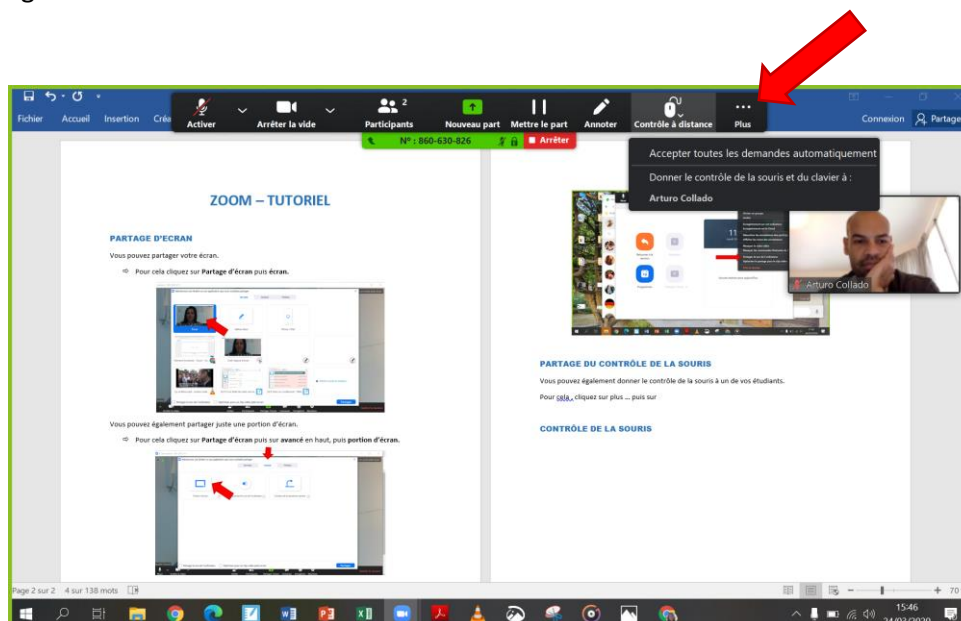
Fichier Accueil Insertion Créa

Activer Arrêter la vidé Participants 2 Nouveau part Mettre le part Annoter Contrôle à distance Plus

Connexion Partage

N° : 860-630-826 Arrêter

Accepter toutes les demandes automatiquement

Donner le contrôle de la souris et du clavier à :

Arturo Collado

ZOOM – TUTORIEL

PARTAGE D'ECRAN

Vous pouvez partager votre écran.

Pour cela cliquez sur Partage d'écran puis écran.

Vous pouvez également partager juste une portion d'écran.

Pour cela cliquez sur Partage d'écran puis sur avancé en haut, puis portion d'écran.

Arturo Collado

PARTAGE DU CONTRÔLE DE LA SOURIS

Vous pouvez également donner le contrôle de la souris à un de vos étudiants.

Pour cela, cliquez sur plus … puis sur :

CONTRÔLE DE LA SOURIS

Page 2 sur 2 4 sur 138 mots

15:46